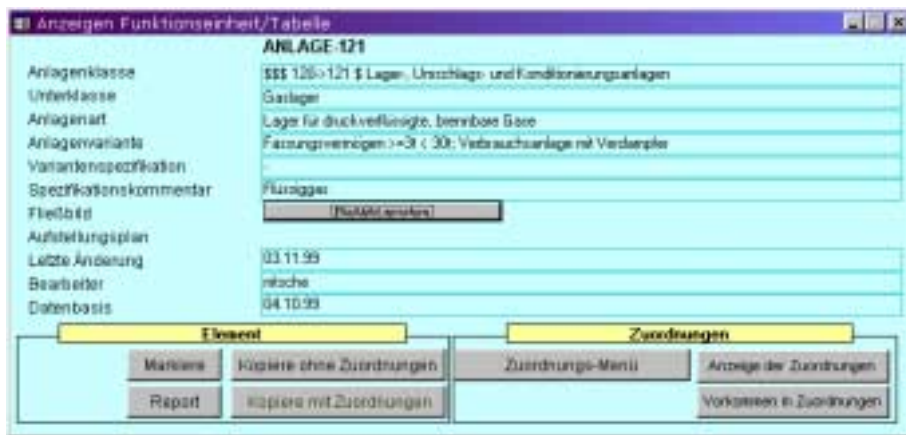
Anzeigen Funktionseinheit/Tabelle

ANLAGE-121

| | |
|---|---|
| Anlagenklasse | $$$ 120->121 $ Lager-, Umschlags- und Konditionierungsanlagen |
| Unterklasse | Gaslager |
| Anlagenart | Lager für druckverflüssigte, brennbare Gase |
| Anlagenvariante | Fassungsvermögen >=3t < 30t; Verbrauchsanlage mit Verdampfer |
| Variantenspezifikation | - |
| Spezifikationskommentar | Flüssiggas |
| Fließbild | [Bild/Ablauf anzeigen] |
| Aufstellungsplan | |
| Letzte Änderung | 03.11.99 |
| Bearbeiter | nitsche |
| Datenbasis | 04.10.99 |

Element

Markiere

Kopiere ohne Zuordnungen

Report

Kopiere mit Zuordnungen

Zuordnungen

Zuordnungs-Menü

Anzeige der Zuordnungen

Vorkommen in Zuordnungen